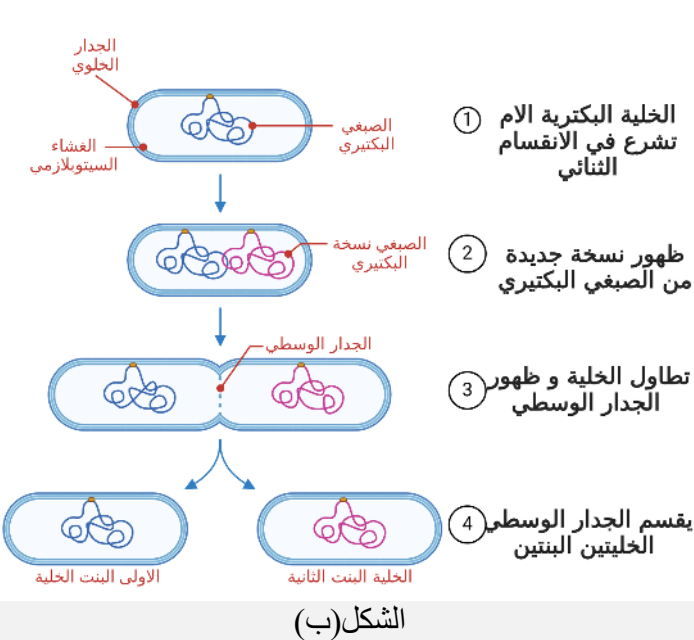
الجدار الخلوي

الغشاء السيتوبلازمي

الصبغي البكتيري

① الخلية البكتيرية الام تشرع في الانقسام الثنائي

الصبغي نسخة البكتيري

② ظهور نسخة جديدة من الصبغي البكتيري

الجدار الوسطي

③ تطاول الخلية و ظهور الجدار الوسطي

④ يقسم الجدار الوسطي الخليتين البنتين

الخلية البنت الثانية

الاولى البنت الخلية

الشكل(ب)